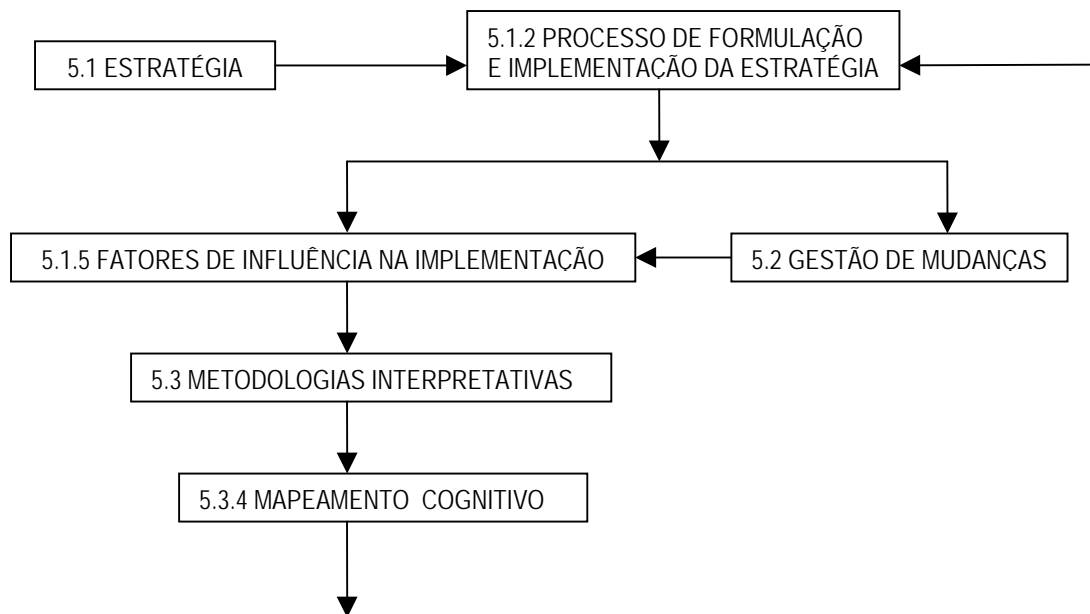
5.1 ESTRATÉGIA

5.1.2 PROCESSO DE FORMULAÇÃO E IMPLEMENTAÇÃO DA ESTRATÉGIA

5.1.5 FATORES DE INFLUÊNCIA NA IMPLEMENTAÇÃO

5.2 GESTÃO DE MUDANÇAS

5.3 METODOLOGIAS INTERPRETATIVAS

5.3.4 MAPEAMENTO COGNITIVO